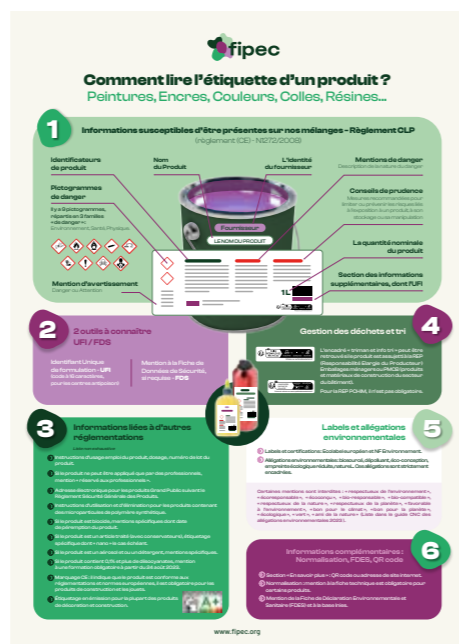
fipec

Comment lire l'étiquette d'un produit ?
Peintures, Encres, Couleurs, Colles, Résines...

1
Informations susceptibles d'être présentes sur nos mélanges - Règlement CLP
(règlement (CE) - N1272/2008)

Identificateurs de produit

Nom du Produit

L'identité du fournisseur

Mentions de danger
Description de la nature du danger

Pictogrammes de danger
Il y a 9 pictogrammes, répartis en 3 familles « de danger » : Environnement, Santé, Physique

Conseils de prudence
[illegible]

Fournisseur
LE NOM DU PRODUIT

La quantité nominale du produit

Section des informations supplémentaires, dont l'UFI

Mention d'avertissement
Danger ou Attention

1L

2
2 outils à connaître UFI / FDS

Identifiant Unique de formulation - UFI
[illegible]

Mention à la Fiche de Données de Sécurité, si requise - FDS

4
Gestion des déchets et tri

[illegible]

3
Informations liées à d'autres réglementations

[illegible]

5
Labels et allégations environnementales

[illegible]

6
Informations complémentaires : Normalisation, FDES, QR code

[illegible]

www.fipec.org